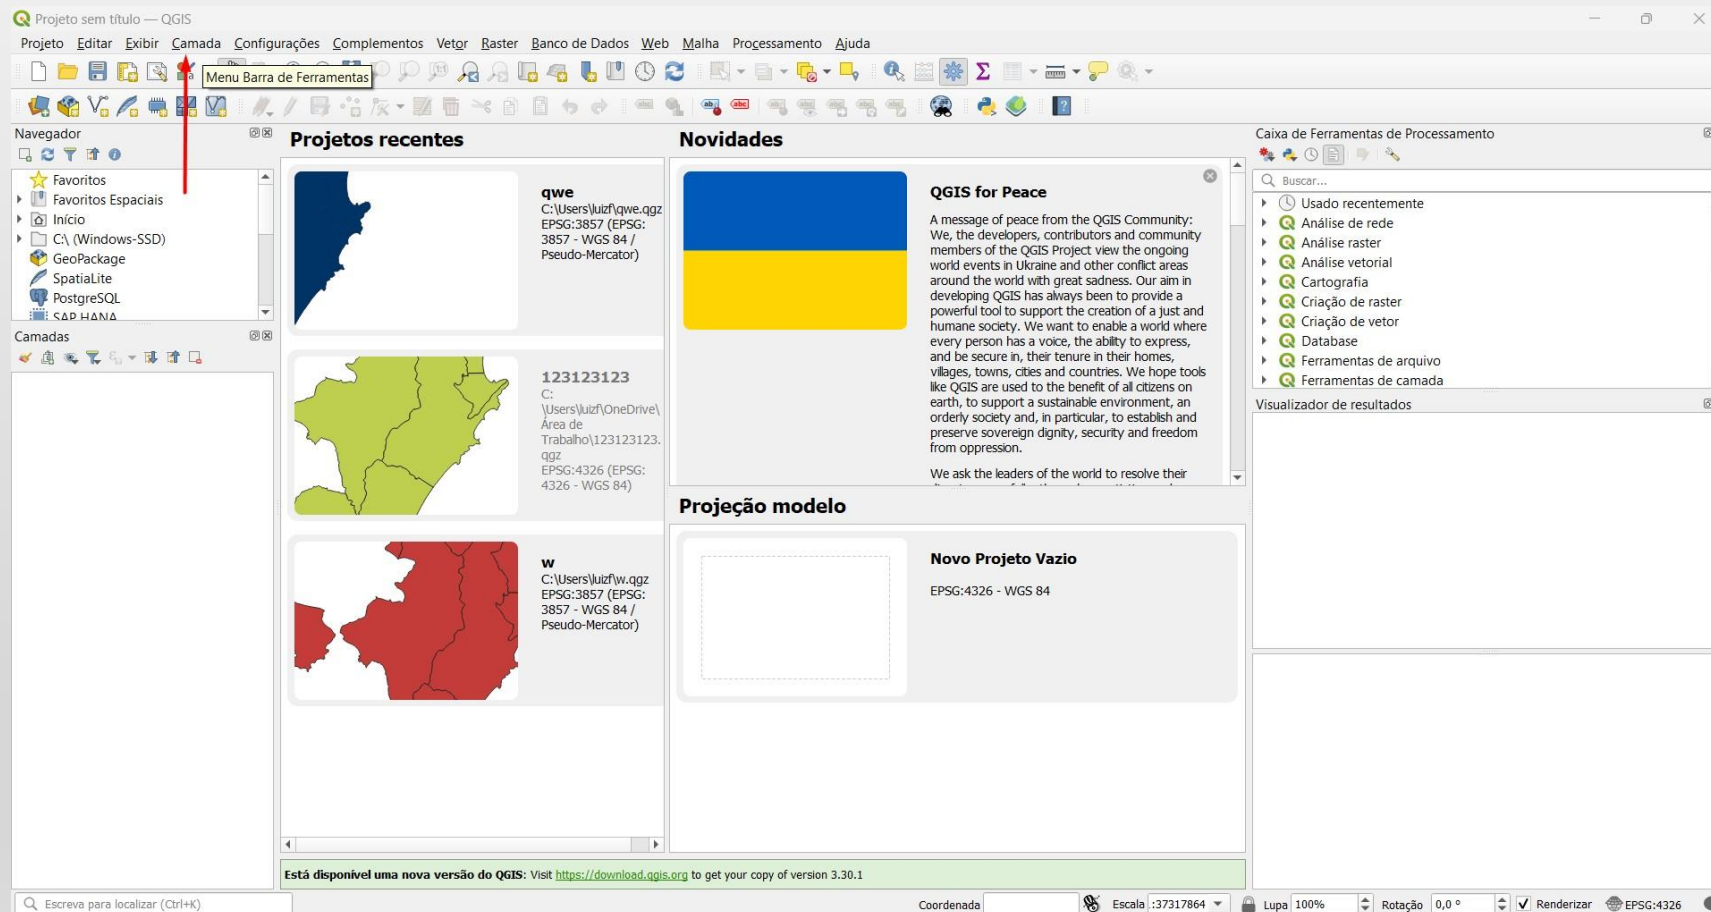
Projeto sem título — QGIS

Projeto Editar Exibir Camada Configurações Complementos Vetor Raster Banco de Dados Web Malha Processamento Ajuda

Menu Barra de Ferramentas

Navegador

Favoritos
Favoritos Espaciais
Início
C:\ (Windows-SSD)
GeoPackage
SpatiaLite
PostgreSQL
SAP HANA

Camadas

Projetos recentes

qwe
C:\Users\luizf\qwe.qgz
EPSG:3857 (EPSG: 3857 - WGS 84 / Pseudo-Mercator)

123123123
C: \Users\luizf\OneDrive\ Área de Trabalho\123123123.qgz
EPSG:4326 (EPSG: 4326 - WGS 84)

w
C:\Users\luizf\w.qgz
EPSG:3857 (EPSG: 3857 - WGS 84 / Pseudo-Mercator)

Novidades

QGIS for Peace

A message of peace from the QGIS Community: We, the developers, contributors and community members of the QGIS Project view the ongoing world events in Ukraine and other conflict areas around the world with great sadness. Our aim in developing QGIS has always been to provide a powerful tool to support the creation of a just and humane society. We want to enable a world where every person has a voice, the abilty to express, and be secure in, their tenure in their homes, villages, towns, cities and countries. We hope tools like QGIS are used to the benefit of all citizens on earth, to support a sustainable environment, an orderly society and, in particular, to establish and preserve sovereign dignity, security and freedom from oppression.

We ask the leaders of the world to resolve their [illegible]

Projeção modelo

Novo Projeto Vazio
EPSG:4326 - WGS 84

Caixa de Ferramentas de Processamento

Buscar...
Usado recentemente
Análise de rede
Análise raster
Análise vetorial
Cartografia
Criação de raster
Criação de vetor
Database
Ferramentas de arquivo
Ferramentas de camada

Visualizador de resultados

Está disponível uma nova versão do QGIS: Visit https://download.qgis.org to get your copy of version 3.30.1

Escreva para localizar (Ctrl+K)
Coordenada
Escala :37317864
Lupa 100%
Rotação 0,0 °
Renderizar
EPSG:4326